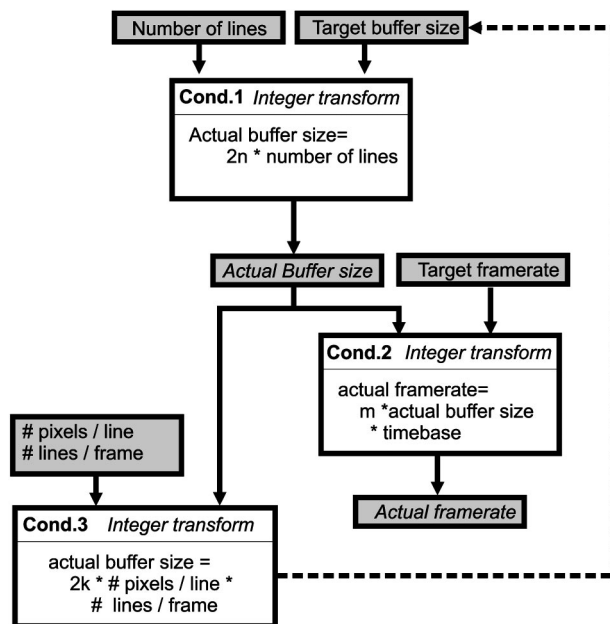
Number of lines

Target buffer size

Cond.1 *Integer transform*

Actual buffer size=
2n * number of lines

*Actual Buffer size*

Target framerate

Cond.2 *Integer transform*

actual framerate=
m *actual buffer size
* timebase

# pixels / line
# lines / frame

*Actual framerate*

Cond.3 *Integer transform*

actual buffer size =
2k * # pixels / line *
# lines / frame